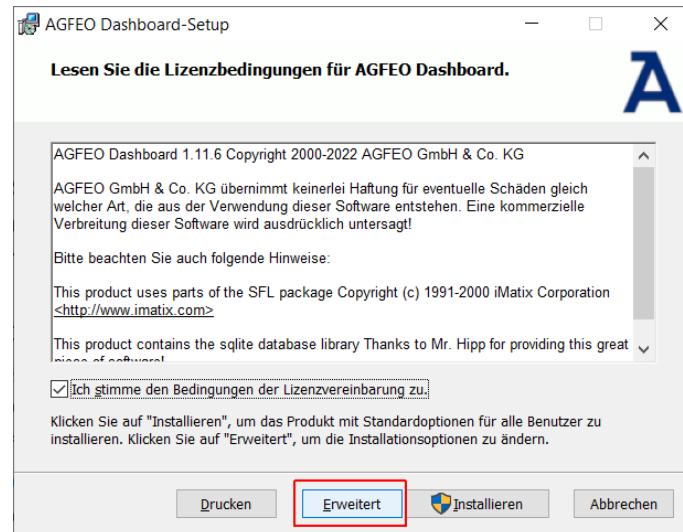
AGFEO Dashboard-Setup

Lesen Sie die Lizenzbedingungen für AGFEO Dashboard.

AGFEO Dashboard 1.11.6 Copyright 2000-2022 AGFEO GmbH & Co. KG

AGFEO GmbH & Co. KG übernimmt keinerlei Haftung für eventuelle Schäden gleich welcher Art, die aus der Verwendung dieser Software entstehen. Eine kommerzielle Verbreitung dieser Software wird ausdrücklich untersagt!

Bitte beachten Sie auch folgende Hinweise:

This product uses parts of the SFL package Copyright (c) 1991-2000 iMatix Corporation <http://www.imatix.com>

This product contains the sqlite database library Thanks to Mr. Hipp for providing this great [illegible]

Ich stimme den Bedingungen der Lizenzvereinbarung zu.

Klicken Sie auf "Installieren", um das Produkt mit Standardoptionen für alle Benutzer zu installieren. Klicken Sie auf "Erweitert", um die Installationsoptionen zu ändern.

Drucken | Erweitert | Installieren | Abbrechen